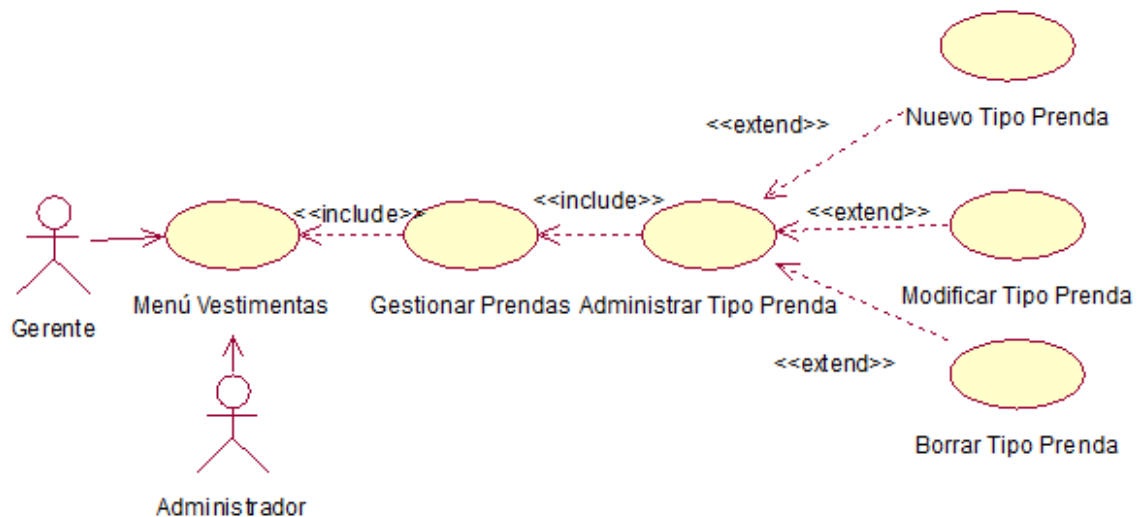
Nuevo Tipo Prenda

<<extend>>

<<include>>

<<include>>

<<extend>>

Gerente

Menú Vestimentas

Gestionar Prendas

Administrar Tipo Prenda

Modificar Tipo Prenda

<<extend>>

Borrar Tipo Prenda

Administrador